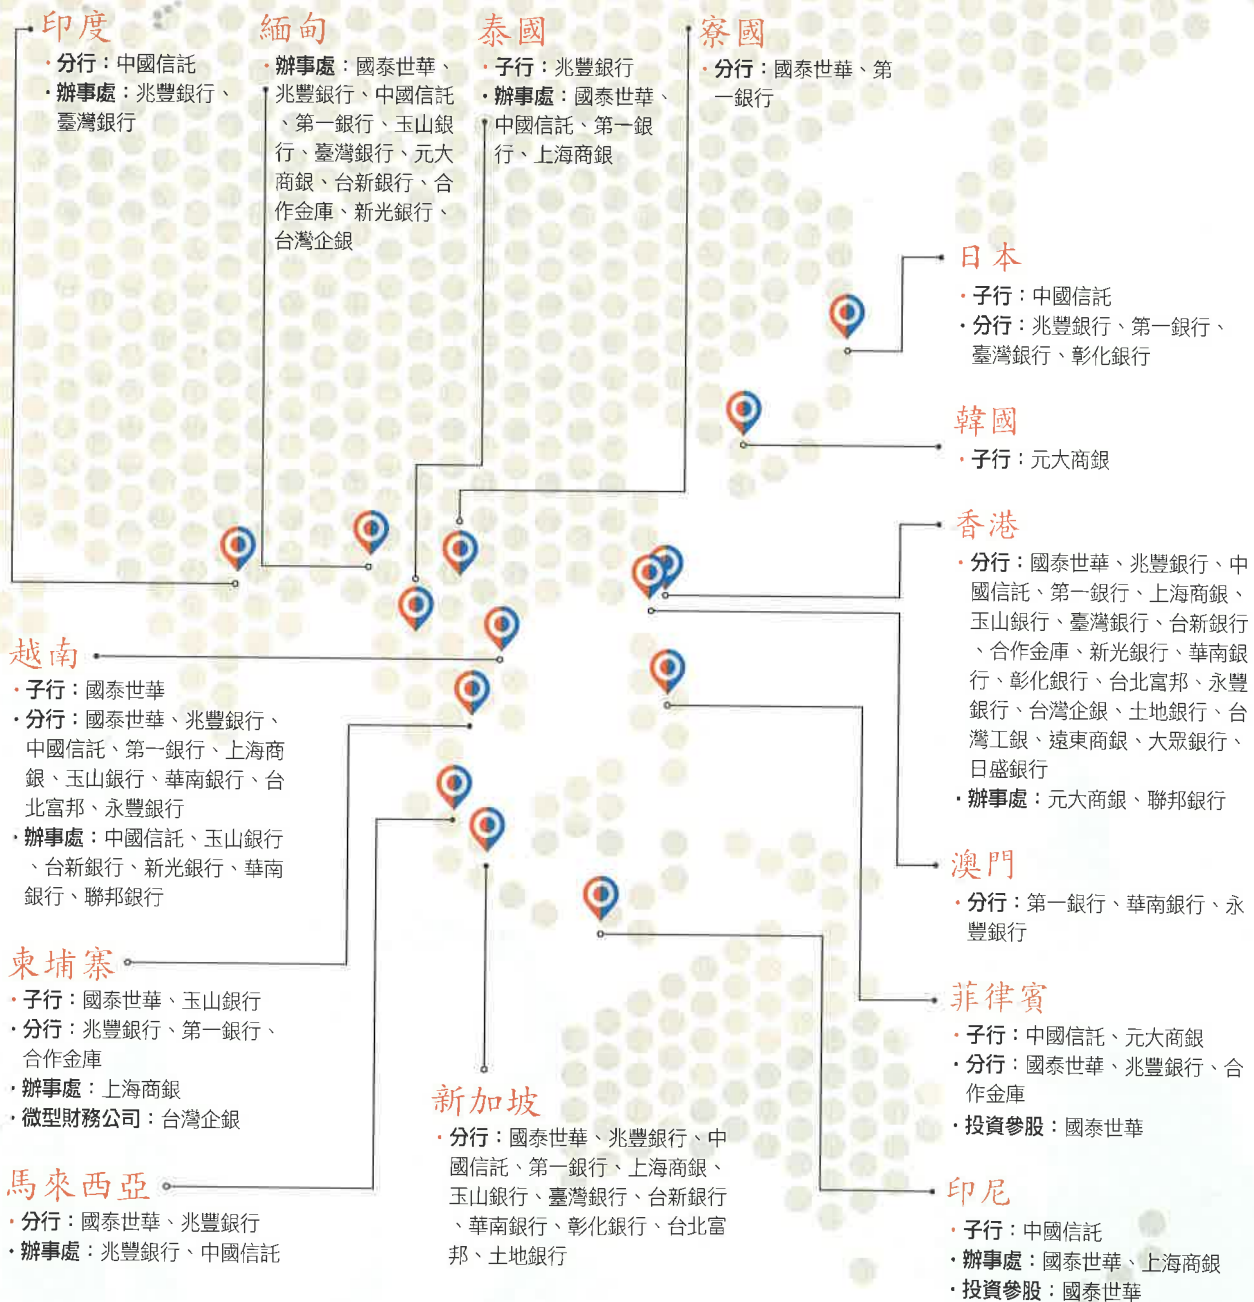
印度
・分行：中國信託
・辦事處：兆豐銀行、臺灣銀行

緬甸
・辦事處：國泰世華、兆豐銀行、中國信託、第一銀行、玉山銀行、臺灣銀行、元大商銀、台新銀行、合作金庫、新光銀行、台灣企銀

泰國
・子行：兆豐銀行
・辦事處：國泰世華、中國信託、第一銀行、上海商銀

寮國
・分行：國泰世華、第一銀行

日本
・子行：中國信託
・分行：兆豐銀行、第一銀行、臺灣銀行、彰化銀行

韓國
・子行：元大商銀

香港
・分行：國泰世華、兆豐銀行、中國信託、第一銀行、上海商銀、玉山銀行、臺灣銀行、台新銀行、合作金庫、新光銀行、華南銀行、彰化銀行、台北富邦、永豐銀行、台灣企銀、土地銀行、台灣工銀、遠東商銀、大眾銀行、日盛銀行
・辦事處：元大商銀、聯邦銀行

越南
・子行：國泰世華
・分行：國泰世華、兆豐銀行、中國信託、第一銀行、上海商銀、玉山銀行、華南銀行、台北富邦、永豐銀行
・辦事處：中國信託、玉山銀行、台新銀行、新光銀行、華南銀行、聯邦銀行

澳門
・分行：第一銀行、華南銀行、永豐銀行

柬埔寨
・子行：國泰世華、玉山銀行
・分行：兆豐銀行、第一銀行、合作金庫
・辦事處：上海商銀
・微型財務公司：台灣企銀

菲律賓
・子行：中國信託、元大商銀
・分行：國泰世華、兆豐銀行、合作金庫
・投資參股：國泰世華

新加坡
・分行：國泰世華、兆豐銀行、中國信託、第一銀行、上海商銀、玉山銀行、臺灣銀行、台新銀行、華南銀行、彰化銀行、台北富邦、土地銀行

馬來西亞
・分行：國泰世華、兆豐銀行
・辦事處：兆豐銀行、中國信託

印尼
・子行：中國信託
・辦事處：國泰世華、上海商銀
・投資參股：國泰世華